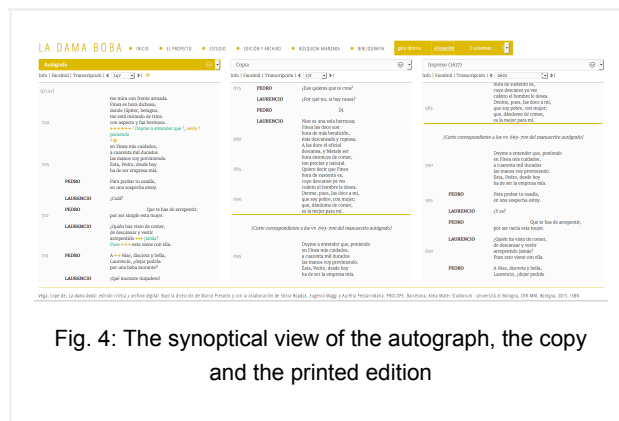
LA DAMA BOBA • INICIO • EL PROYECTO • ESTUDIO • EDICIÓN Y ARCHIVO • BÚSQUEDA AVANZADA • BIBLIOGRAFÍA

Autógrafo

Info | Facsímil | Transcripción | 149r

[prosa]

me mira con frente armada.
Finea es bien dichosa,
donde Júpiter, benigno,
me está mirando de trino
con aspecto y faz hermosa.
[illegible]
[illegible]
Sí.
en Finea más cuidados,
a cuarenta mil ducados
las manos voy previniendo.
Esta, Pedro, desde hoy
ha de ser la empresa mía.

PEDRO Para probar tu osadía,
en una sospecha estoy.

LAURENCIO ¿Cuál?

PEDRO Que te has de arrepentir,
por ser simple esta mujer.

LAURENCIO ¿Quién has visto de comer,
de descansar y vestir
arrepentido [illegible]
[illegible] esto viene con ella.

PEDRO A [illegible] Nise, discreta y bella,
Laurencio, ¿dejar podrás
por una boba ignorante?

LAURENCIO ¿Qué ignorante majadero!

Copia

Info | Facsímil | Transcripción | 17r

PEDRO ¿Eso quieres que te crea?

LAURENCIO ¿Por qué no, si hay razón?

PEDRO Di.

LAURENCIO Nise es una sola hermosa;
Finea tan lince sore
hora de más brevidos,
más descansada y copiosa.
A los dote el oficial
descansa, y blasóle ser
hora entonces de comer,
tan precisa y natural.
Quiero decir que Finea
hora de sustento es,
coyo descanso ya veo
cuánto el hombre lo desea.
Detente, pues, las doce a mil,
que soy pobre, con mujer;
que, dándome de comer,
es la mejor para mí.

[Corte correspondiente a los vv. 693-700 del manuscrito autógrafo]

Deyme a entender que, poniendo
en Finea más cuidados,
a cuarenta mil ducados
las manos voy previniendo.
Esta, Pedro, desde hoy
ha de ser la empresa mía.

Impreso (1617)

Info | Facsímil | Transcripción | 260r

hora de sustento es,
cuyo descanso ya veo
cuánto el hombre lo desea.
Detente, pues, las doce a mil,
que soy pobre, con mujer;
que, dándome de comer,
es la mejor para mí.

[Corte correspondiente a los vv. 693-700 del manuscrito autógrafo]

Deyme a entender que, poniendo
en Finea más cuidados,
a cuarenta mil ducados
las manos voy previniendo.
Esta, Pedro, desde hoy
ha de ser la empresa mía.

PEDRO Para probar tu osadía,
en una sospecha estoy.

LAURENCIO ¿Y es?

PEDRO Que te has de arrepentir,
por ser simple esta mujer.

LAURENCIO ¿Quién ha visto de comer,
de descansar y vestir
arrepentido jamás?
Pues esto viene con ella.

PEDRO A Nise, discreta y bella,
Laurencio, ¿dejar podrás

Vega, Lope de. La dama boba: edición crítica y archivo digital. Bajo la dirección de Marco Presotto y con la colaboración de Silvia Bozalo, Eugenio Maggi y Aurelia Pessarrodona. PROLOPE, Barcelona; Alma Mater Studiorum - Università di Bologna. 2015. ISBN

Fig. 4: The synoptical view of the autograph, the copy and the printed edition